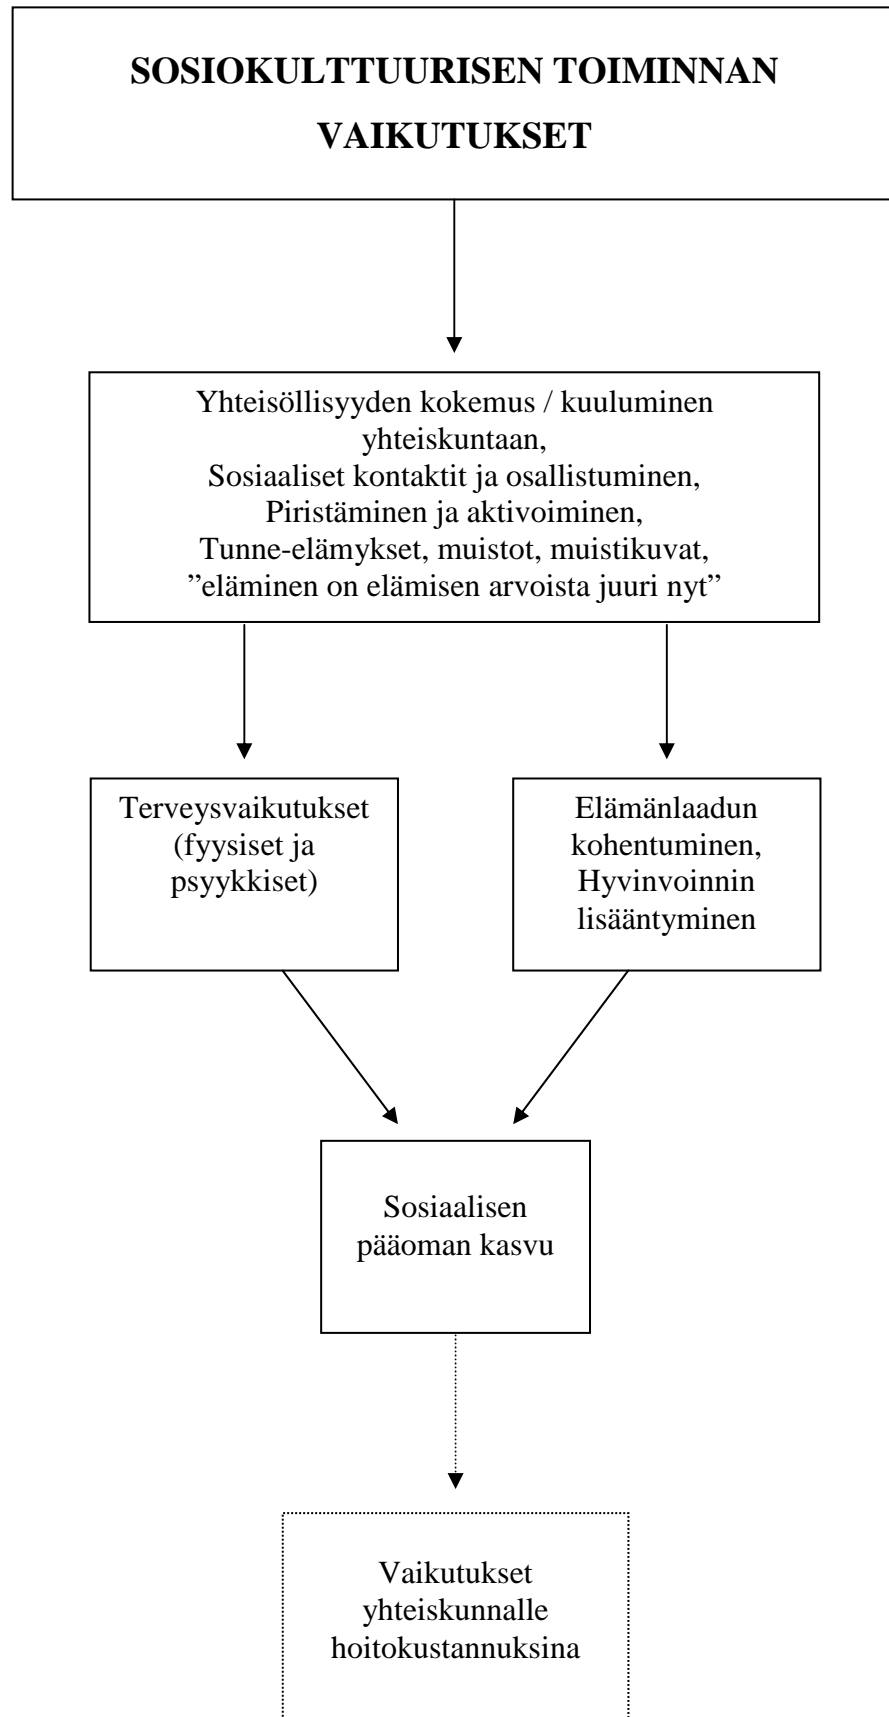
SOSIOKULTTUURISEN TOIMINNAN VAIKUTUKSET

Yhteisöllisyyden kokemus / kuuluminen yhteiskuntaan,
Sosiaaliset kontaktit ja osallistuminen,
Piristäminen ja aktivoiminen,
Tunne-elämykset, muistot, muistikuvat,
”eläminen on elämisen arvoista juuri nyt”

Terveysvaikutukset (fyysiset ja psyykkiset)

Elämänlaadun kohentuminen, Hyvinvoinnin lisääntyminen

Sosiaalisen pääoman kasvu

Vaikutukset yhteiskunnalle hoitokustannuksina